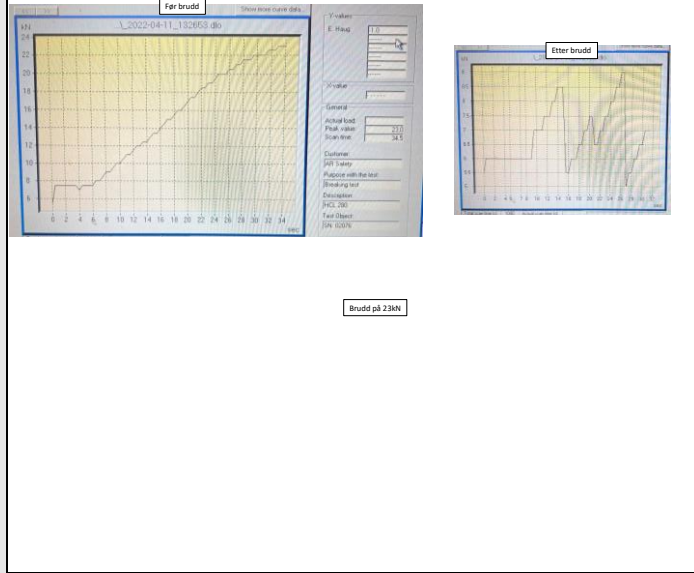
Før brudd

Show more curve data

1_2022-04-11_132653.dlo

kN

24
22
20
18
16
14
12
10
8
6

0 2 4 6 8 10 12 14 16 18 20 22 24 26 28 30 32 34

sec

Y-values
E. Haug
1.0

X-value

General
Actual load:
Peak value: 23.0
Scan time: 34.5

Customer
AR Safety
Purpose with the test
Breaking test
Description
HCL 200
Test Object
SN: 02076

Etter brudd

sec

Brudd på 23kN